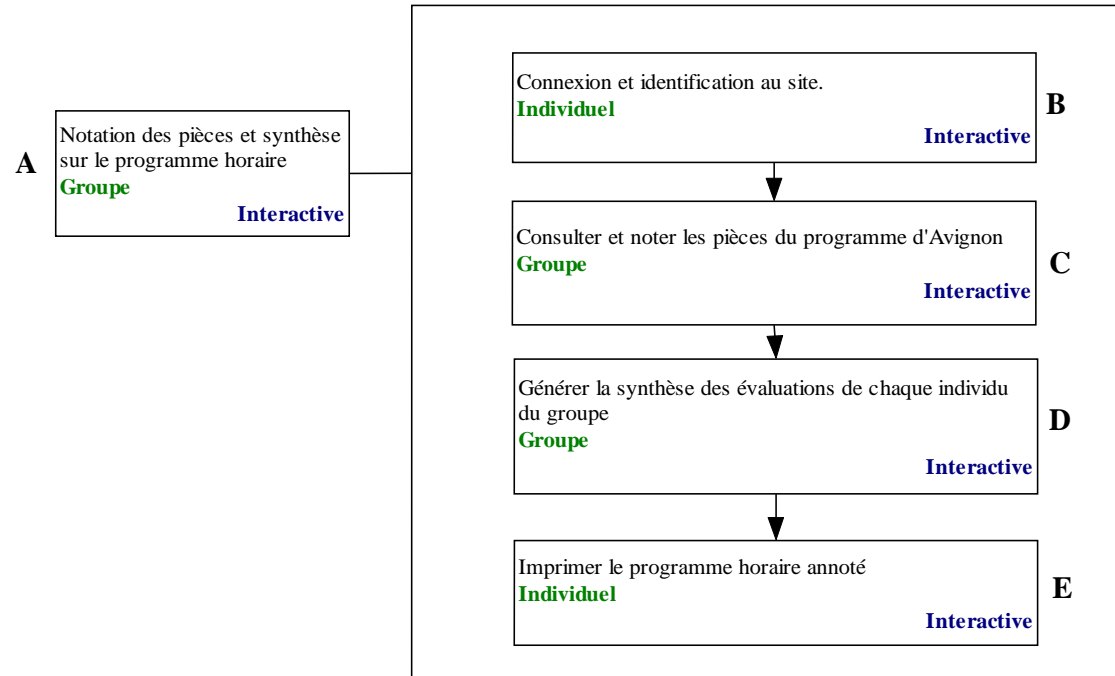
A

Notation des pièces et synthèse sur le programme horaire
Groupe
Interactive

Connexion et identification au site.
Individuel
Interactive

B

Consulter et noter les pièces du programme d'Avignon
Groupe
Interactive

C

Générer la synthèse des évaluations de chaque individu du groupe
Groupe
Interactive

D

Imprimer le programme horaire annoté
Individuel
Interactive

E